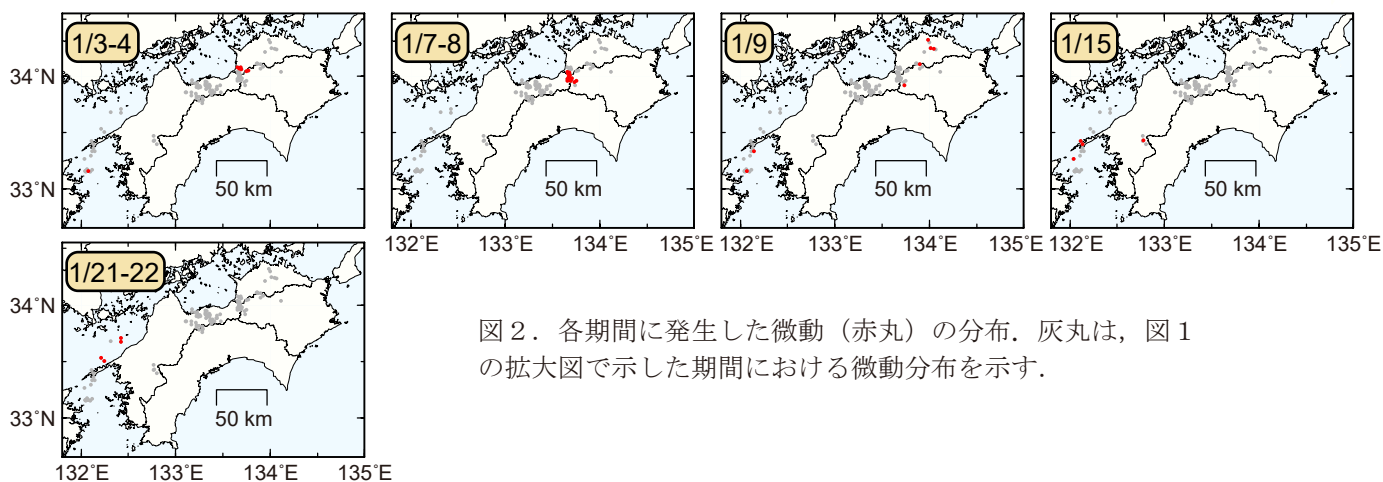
1/3-4

34°N

33°N

50 km

1/7-8

50 km

132°E 133°E 134°E 135°E

1/9

50 km

132°E 133°E 134°E 135°E

1/15

50 km

132°E 133°E 134°E 135°E

1/21-22

34°N

33°N

50 km

132°E 133°E 134°E 135°E

図２．各期間に発生した微動（赤丸）の分布．灰丸は，図１の拡大図で示した期間における微動分布を示す．